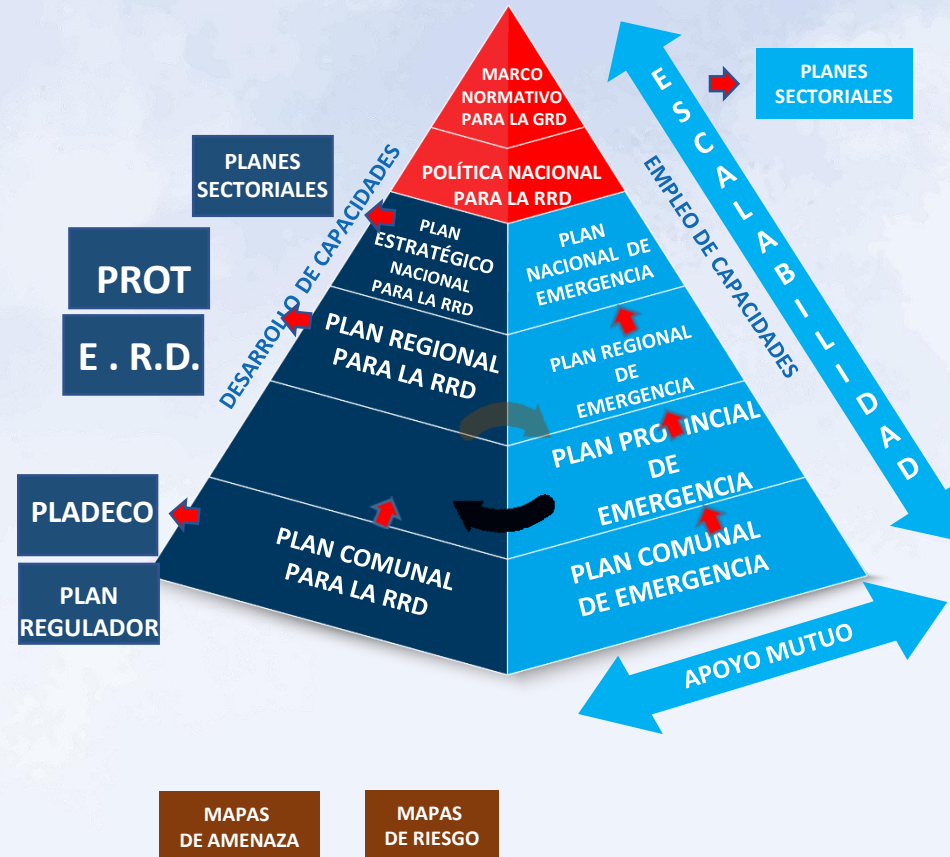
MARCO NORMATIVO PARA LA GRD

POLÍTICA NACIONAL PARA LA RRD

PLAN ESTRATÉGICO NACIONAL PARA LA RRD

PLAN NACIONAL DE EMERGENCIA

PLAN REGIONAL PARA LA RRD

PLAN REGIONAL DE EMERGENCIA

PLAN PROVINCIAL DE EMERGENCIA

PLAN COMUNAL PARA LA RRD

PLAN COMUNAL DE EMERGENCIA

PLANES SECTORIALES

PROT

E . R.D.

PLADECO

PLAN REGULADOR

DESARROLLO DE CAPACIDADES

EMPLEO DE CAPACIDADES

ESCALABILIDAD

PLANES SECTORIALES

APOYO MUTUO

MAPAS DE AMENAZA

MAPAS DE RIESGO